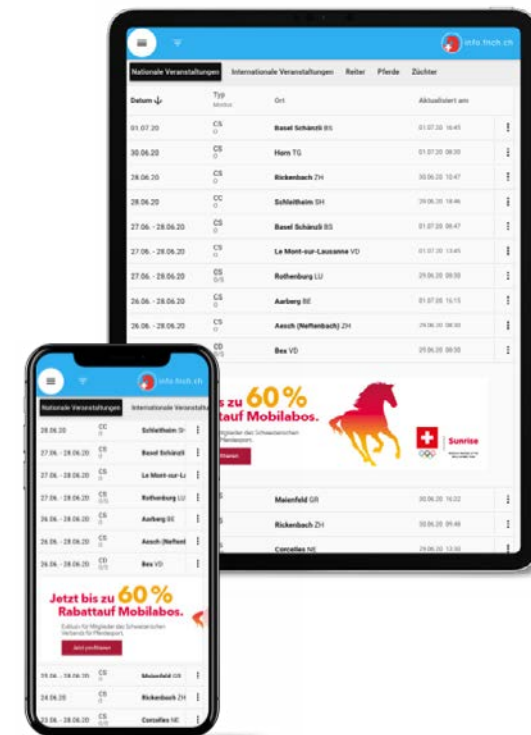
info.fnch.ch

Nationale Veranstaltungen | Internationale Veranstaltungen | Reiter | Pferde | Züchter

| Datum | Typ Modus | Ort | Aktualisiert am |
|---|---|---|---|
| 01.07.20 | CS O | Basel Schänzli BS | 01.07.20 16:45 |
| 30.06.20 | CS O | Horn TG | 01.07.20 08:30 |
| 28.06.20 | CS O | Rickenbach ZH | 30.06.20 10:47 |
| 28.06.20 | CC O | Schleitheim SH | 29.06.20 18:46 |
| 27.06. - 28.06.20 | CS O | Basel Schänzli BS | 01.07.20 06:47 |
| 27.06. - 28.06.20 | CS O | Le Mont-sur-Lausanne VD | 01.07.20 13:45 |
| 27.06. - 28.06.20 | CS O/S | Rothenburg LU | 29.06.20 09:00 |
| 26.06. - 28.06.20 | CS O/S | Aarberg BE | 01.07.20 15:15 |
| 26.06. - 28.06.20 | CS O | Aesch (Neftenbach) ZH | 29.06.20 08:44 |
| 26.06. - 28.06.20 | CD O | Bex VD | 29.06.20 09:30 |

s zu 60 % Rabattauf Mobilabos.
Mitglieder des Schweizerischen Pferdesport.
Sunrise

| | S | Maienfeld GR | 30.06.20 16:22 |
|---|---|---|---|
| | | Rickenbach ZH | 30.06.20 09:46 |
| | | Corcelles NE | 29.06.20 13:50 |

info.fnch.ch

Nationale Veranstaltungen | Internationale Veransta

| 28.06.20 | CC O | Schleitheim SH |
|---|---|---|
| 27.06. - 28.06.20 | CS O | Basel Schänzli |
| 27.06. - 28.06.20 | CS O | Le Mont-sur-La |
| 27.06. - 28.06.20 | CS O/S | Rothenburg LU |
| 26.06. - 28.06.20 | CS O/S | Aarberg BE |
| 26.06. - 28.06.20 | CS O | Aesch (Neftenb |
| 26.06. - 28.06.20 | CD O | Bex VD |

Jetzt bis zu 60 % Rabattauf Mobilabos.
Exklusiv für Mitglieder des Schweizerischen Verbands für Pferdesport.
Jetzt profitieren

| 27.06. - 28.06.20 | CS | Maienfeld GR |
|---|---|---|
| 24.06.20 | CS O | Rickenbach ZH |
| 24.06. - 28.06.20 | CS | Corcelles NE |